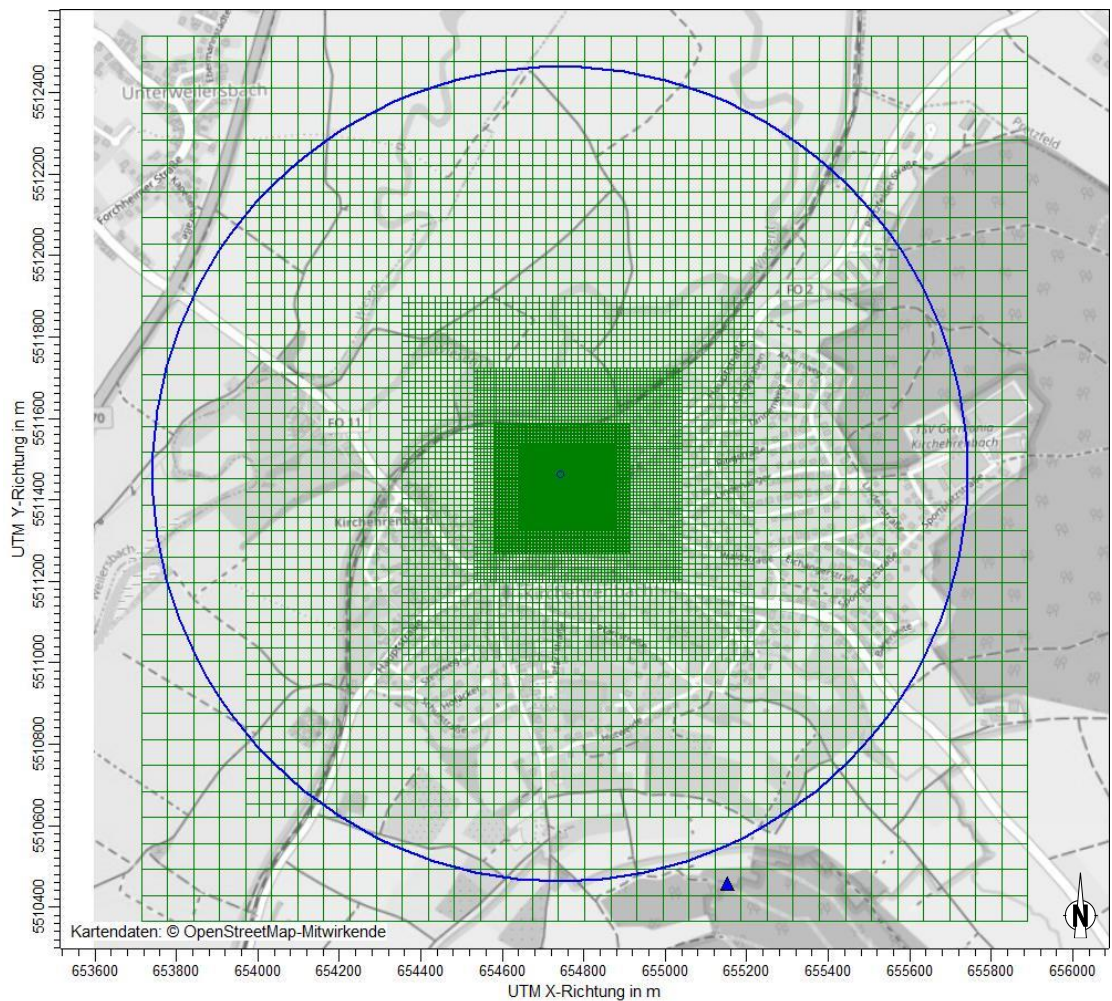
UTM Y-Richtung in m

5512400
5512200
5512000
5511800
5511600
5511400
5511200
5511000
5510800
5510600
5510400

Unterweilersbach
Forchheimer Straße
Pretzfeld
FO 2
FO 11
70
TSV Germania Kirchehrenbach
Kirchehrenbach
Weilersbach

Kartendaten: © OpenStreetMap-Mitwirkende

N

653600 653800 654000 654200 654400 654600 654800 655000 655200 655400 655600 655800 656000
UTM X-Richtung in m